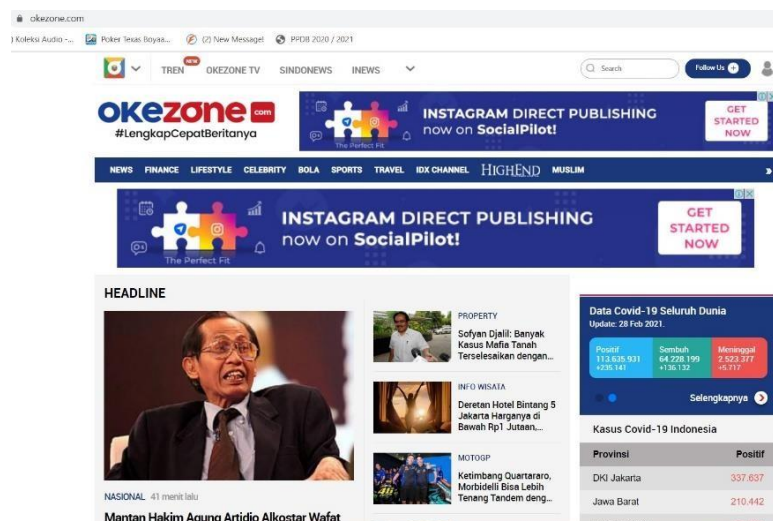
okezone.com

) Koleksi Audio -... Poker Texas Boyaa... (2) New Message! PPDB 2020 / 2021

NEW
TREN OKEZONE TV SINDONEWS INEWS

Search

Follow Us

okezone.com
#LengkapCepatBeritanya

INSTAGRAM DIRECT PUBLISHING now on SocialPilot!
The Perfect Fit
GET STARTED NOW

NEWS FINANCE LIFESTYLE CELEBRITY BOLA SPORTS TRAVEL IDX CHANNEL HIGHEND MUSLIM

INSTAGRAM DIRECT PUBLISHING now on SocialPilot!
The Perfect Fit
GET STARTED NOW

HEADLINE

NASIONAL 41 menit lalu

Mantan Hakim Agung Artidjo Alkostar Wafat

PROPERTY
Sofyan Djalil: Banyak Kasus Mafia Tanah Terselesaikan dengan...

INFO WISATA
Deretan Hotel Bintang 5 Jakarta Harganya di Bawah Rp1 Jutaan,...

MOTOGP
Ketimbang Quartararo, Morbidelli Bisa Lebih Tenang Tandem deng...

Data Covid-19 Seluruh Dunia
Update: 28 Feb 2021.

Positif
113.635.931
+235.141

Sembuh
64.228.199
+136.132

Meninggal
2.523.377
+5.717

Selengkapnya

Kasus Covid-19 Indonesia

| Provinsi | Positif |
|---|---|
| DKI Jakarta | 337.637 |
| Jawa Barat | 210.442 |